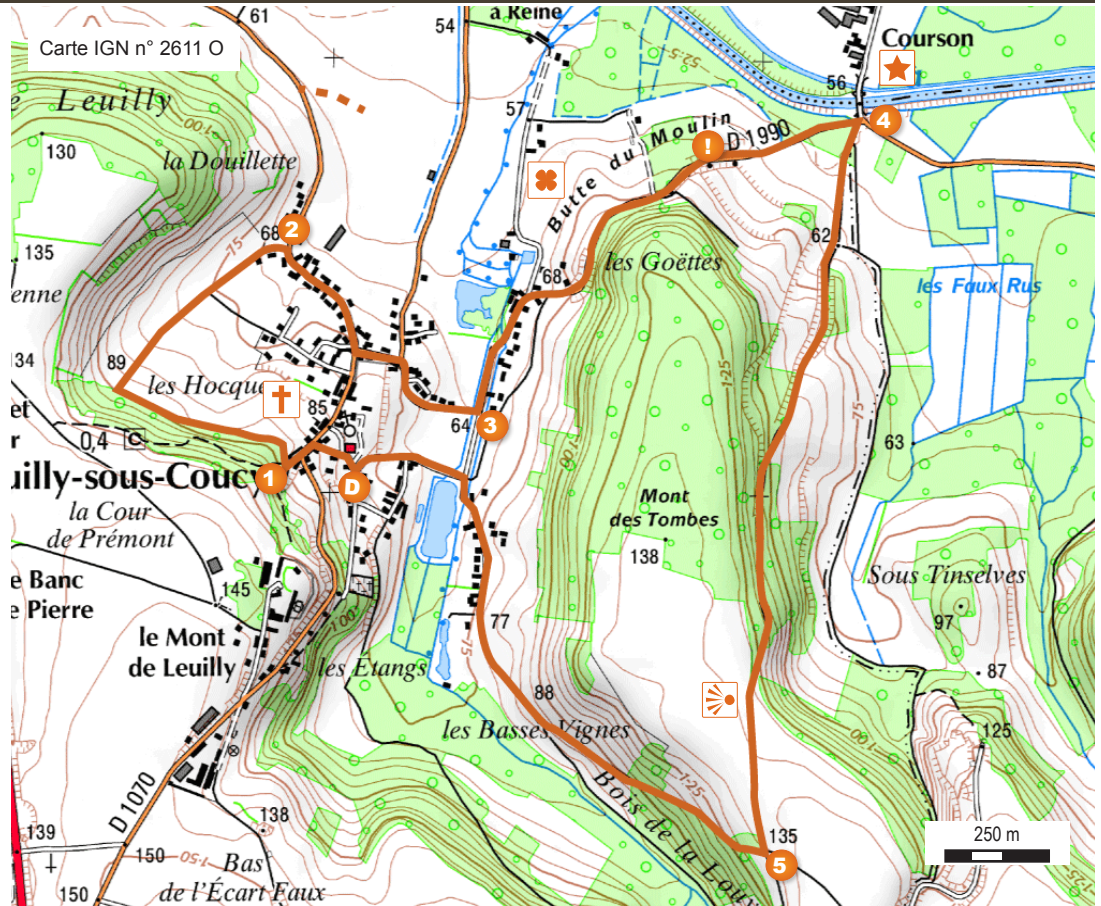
Carte IGN n° 2611 O

61
54
a Reine
Courson
56
Leuilly
la Douillette
130
57
52,5
Butte du Moulin
!
D 1990
4
2
68
135
enne
68
les Goëttes
62
les Faux Rus
134
89
les Hocque
85
3
64
63
et
r
0,4
uilly-sous-Couc
1
D
Mont
des Tombes
138
la Cour
de Prémont
e Banc
e Pierre
145
Sous Tinselves
97
le Mont
de Leuilly
77
les Étangs
87
88
125
les Basses Vignes
D 1070
138
Bois de la Lou
135
5
139
150
Bas
de l'Écart Faux
150
250 m